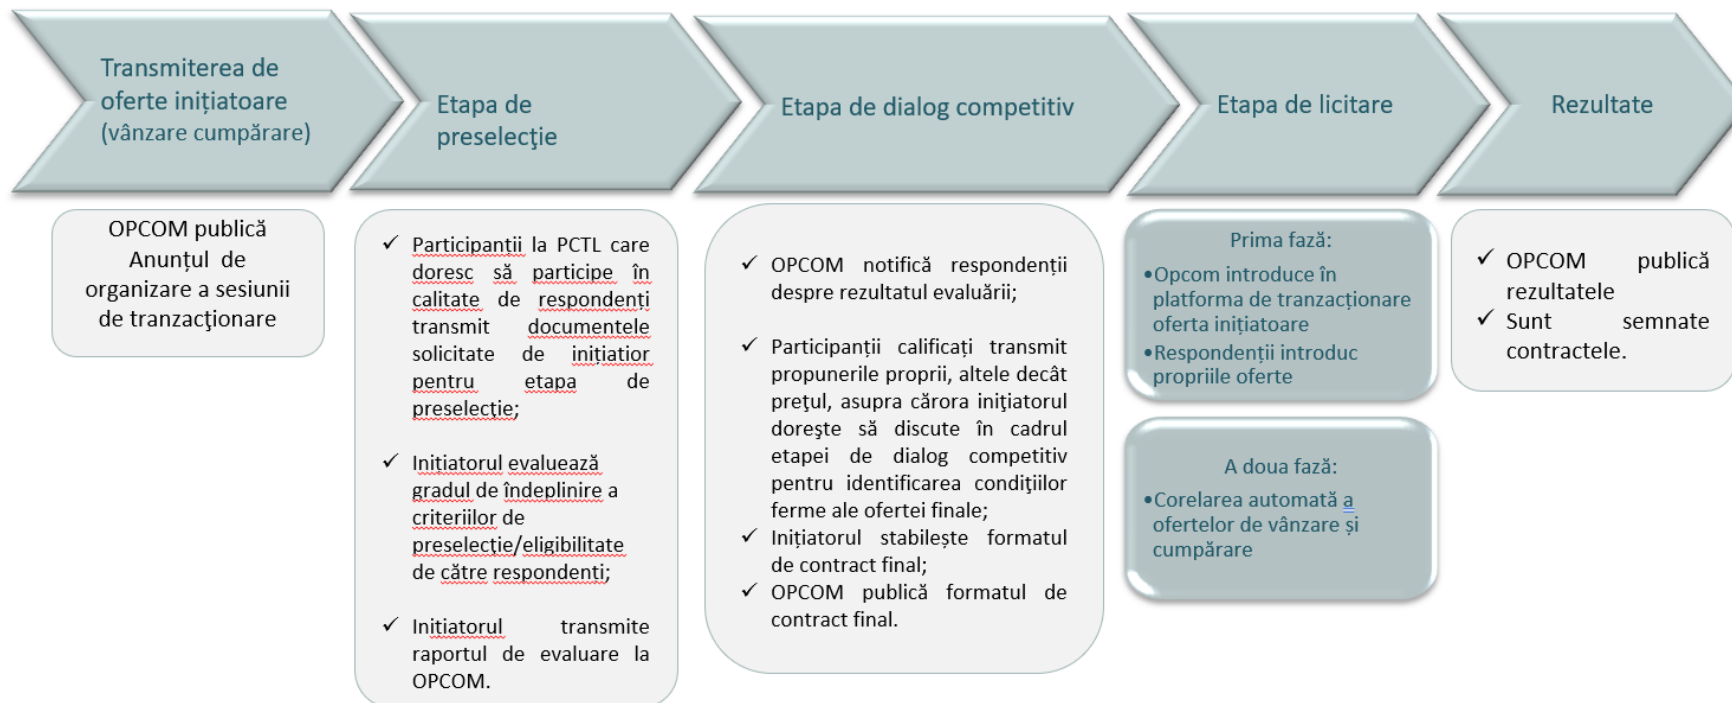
Transmiterea de oferte inițiatoare (vânzare cumpărare)

Etapa de preselecție

Etapa de dialog competitiv

Etapa de licitare

Rezultate

OPCOM publică Anunțul de organizare a sesiunii de tranzacționare

✓ Participanții la PCTL care doresc să participe în calitate de respondenți transmit documentele solicitate de inițiatior pentru etapa de preselecție;

✓ Inițiatorul evaluează gradul de îndeplinire a criteriilor de preselecție/eligibilitate de către respondenți;

✓ Inițiatorul transmite raportul de evaluare la OPCOM.

✓ OPCOM notifică respondenții despre rezultatul evaluării;

✓ Participanții calificați transmit propunerile proprii, altele decât prețul, asupra cărora inițiatorul dorește să discute în cadrul etapei de dialog competitiv pentru identificarea condițiilor ferme ale ofertei finale;

✓ Inițiatorul stabilește formatul de contract final;

✓ OPCOM publică formatul de contract final.

Prima fază:

•Opcom introduce în platforma de tranzacționare oferta inițiatoare

•Respondenții introduc propriile oferte

A doua fază:

•Corelarea automată a ofertelor de vânzare și cumpărare

✓ OPCOM publică rezultatele

✓ Sunt semnate contractele.